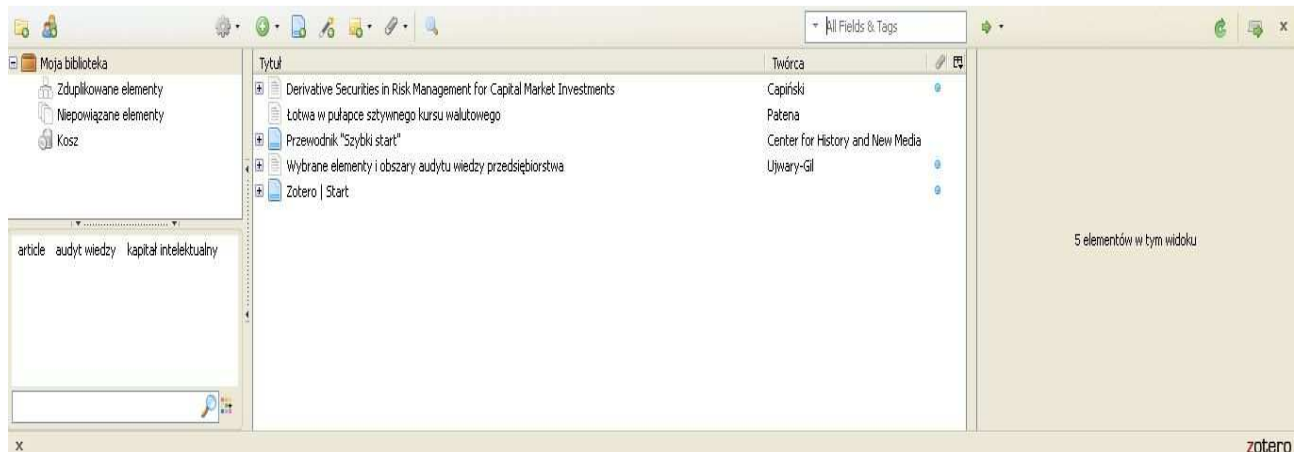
All Fields & Tags

Moja biblioteka
Zduplikowane elementy
Niepowiązane elementy
Kosz

| Tytuł | Twórca |
|---|---|
| Derivative Securities in Risk Management for Capital Market Investments | Capiński |
| Łotwa w pułapce sztywnego kursu walutowego | Patena |
| Przewodnik "Szybki start" | Center for History and New Media |
| Wybrane elementy i obszary audytu wiedzy przedsiębiorstwa | Ujwary-Gil |
| Zotero \| Start | |

5 elementów w tym widoku

article audyt wiedzy kapitał intelektualny

x

zotero